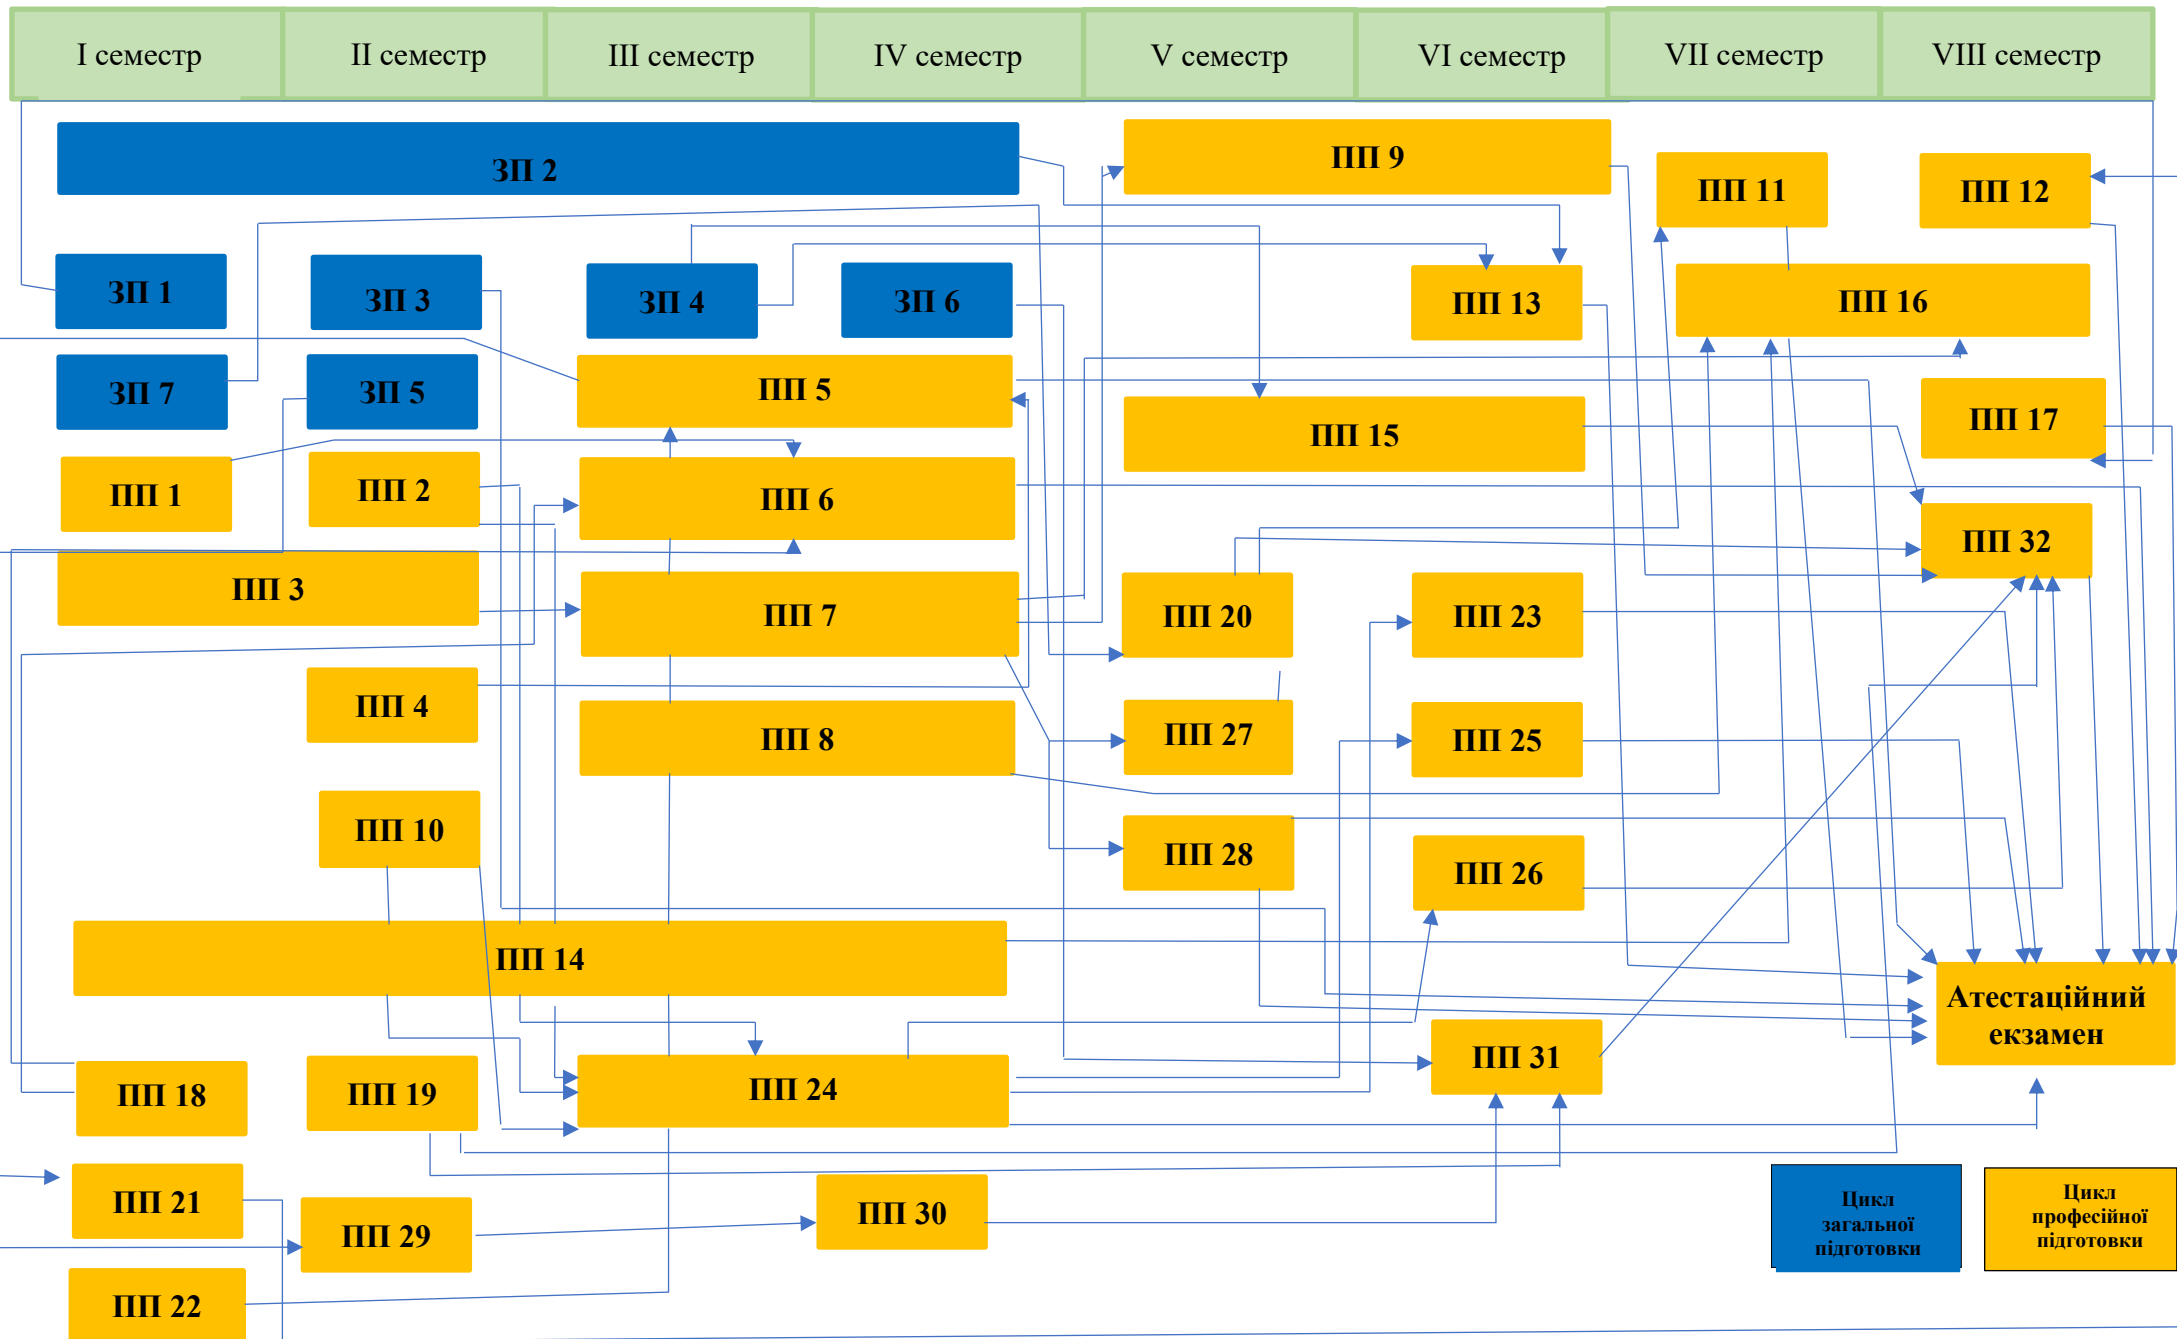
| I семестр | II семестр | III семестр | IV семестр | V семестр | VI семестр | VII семестр | VIII семестр |
|---|---|---|---|---|---|---|---|

ЗП 2

ПП 9

ПП 11

ПП 12

ЗП 1

ЗП 3

ЗП 4

ЗП 6

ПП 13

ПП 16

ЗП 7

ЗП 5

ПП 5

ПП 15

ПП 17

ПП 1

ПП 2

ПП 6

ПП 32

ПП 3

ПП 7

ПП 20

ПП 23

ПП 4

ПП 8

ПП 27

ПП 25

ПП 10

ПП 28

ПП 26

ПП 14

Атестаційний екзамен

ПП 31

ПП 18

ПП 19

ПП 24

ПП 21

ПП 29

ПП 30

Цикл загальної підготовки

Цикл професійної підготовки

ПП 22